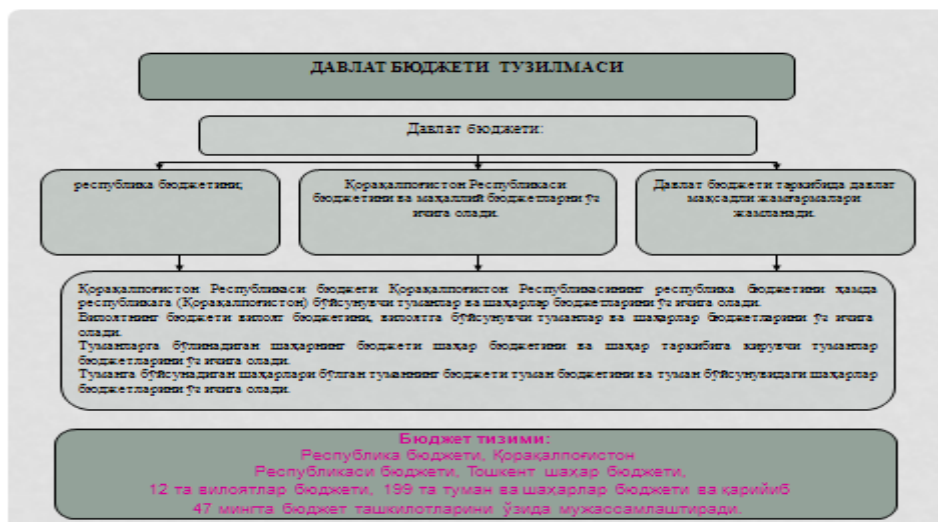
ДАВЛАТ БЮДЖЕТИ ТУЗИЛМАСИ

Давлат бюджети:

республика бюджетини;

Қорақалпоғистон Республикаси бюджетини ва маҳаллий бюджетларни ўз ичига олади.

Давлат бюджети таркибида давлат мақсадли жамғармалари жамланади.

Қорақалпоғистон Республикаси бюджети Қорақалпоғистон Республикасининг республика бюджетини ҳамда республикага (Қорақалпоғистон) бўйсунувчи туманлар ва шаҳарлар бюджетларини ўз ичига олади.
Вилоятнинг бюджети вилоят бюджетини, вилоятга бўйсунувчи туманлар ва шаҳарлар бюджетларини ўз ичига олади.
Туманларга бўлинадиган шаҳарнинг бюджети шаҳар бюджетини ва шаҳар таркибига кирувчи туманлар бюджетларини ўз ичига олади.
Туманга бўйсунадиган шаҳарлари бўлган туманнинг бюджети туман бюджетини ва туман бўйсунувидаги шаҳарлар бюджетларини ўз ичига олади.

Бюджет тизими:
Республика бюджети, Қорақалпоғистон Республикаси бюджети, Тошкент шаҳар бюджети, 12 та вилоятлар бюджети, 199 та туман ва шаҳарлар бюджети ва қарийиб 47 мингта бюджет ташкилотларини ўзида мужассамлаштиради.